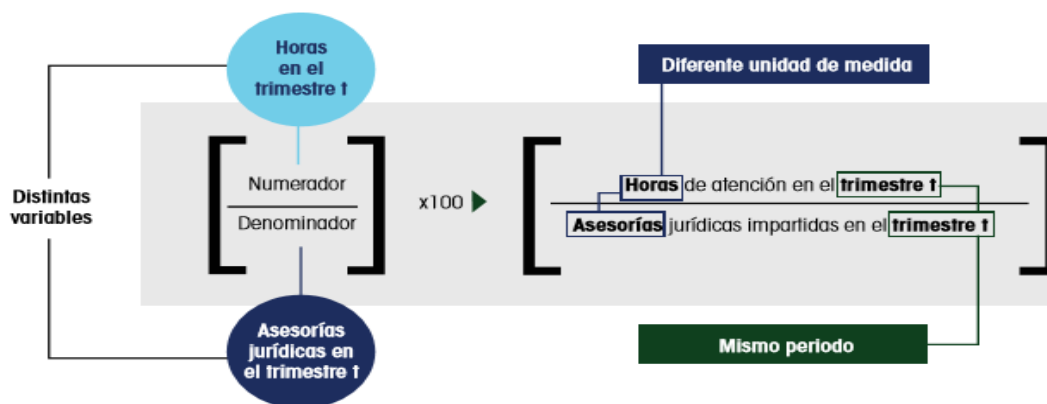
Horas en el trimestre t

Distintas variables

$\left[ \frac{\text{Numerador}}{\text{Denominador}} \right]$ x100

Asesorías jurídicas en el trimestre t

Diferente unidad de medida

$\left[ \frac{\text{Horas de atención en el trimestre t}}{\text{Asesorías jurídicas impartidas en el trimestre t}} \right]$

Mismo periodo